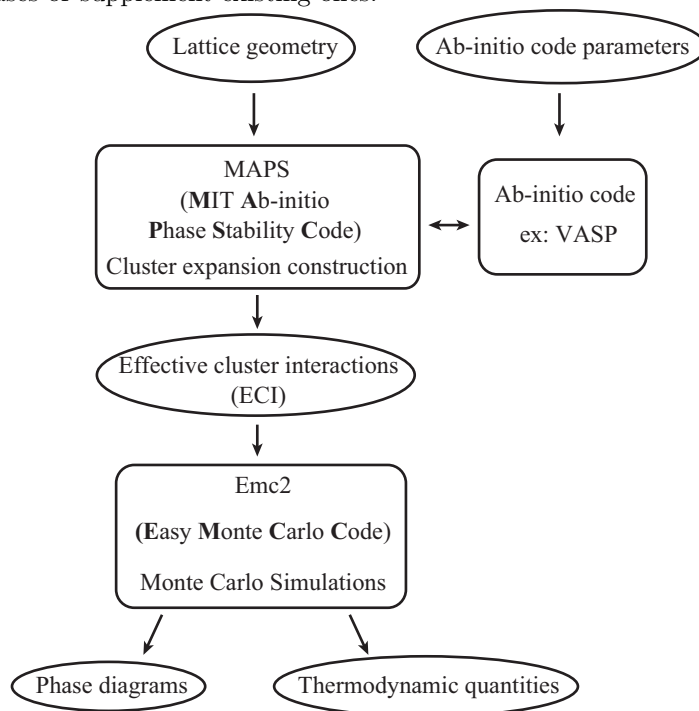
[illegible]

Lattice geometry

Ab-initio code parameters

MAPS
(MIT Ab-initio
Phase Stability Code)
Cluster expansion construction

Ab-initio code
ex: VASP

Effective cluster interactions
(ECI)

Emc2
(Easy Monte Carlo Code)
Monte Carlo Simulations

Phase diagrams

Thermodynamic quantities